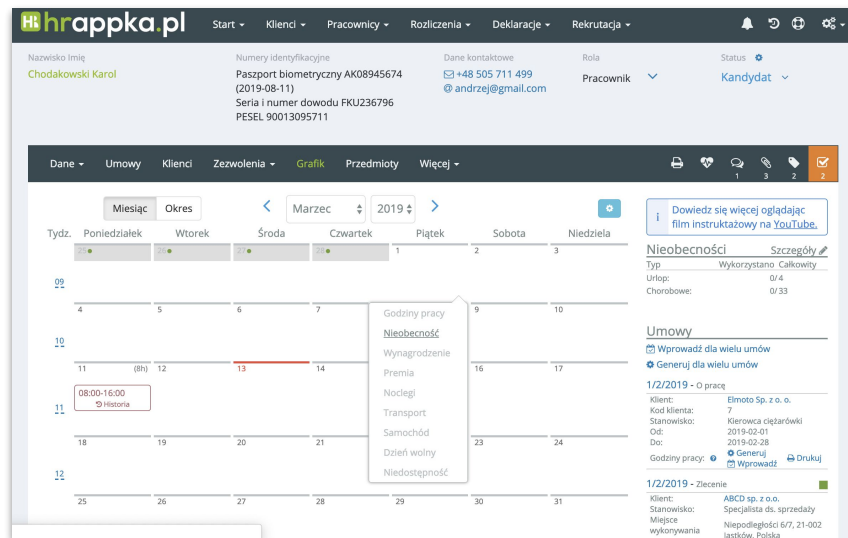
Hi hrappka.pl Start ▾ Klienci ▾ Pracownicy ▾ Rozliczenia ▾ Deklaracje ▾ Rekrutacja ▾

Nazwisko Imię
Chodakowski Karol

Numery identyfikacyjne
Paszport biometryczny AK08945674 (2019-08-11)
Seria i numer dowodu FKU236796
PESEL 90013095711

Dane kontaktowe
+48 505 711 499
andrzej@gmail.com

Rola
Pracownik

Status
Kandydat

Dane ▾ Umowy Klienci Zezwolenia ▾ Grafik Przedmioty Więcej ▾

1 3 2 2

Miesiąc Okres
Marzec 2019

Dowiedz się więcej oglądając film instruktażowy na YouTube.

| Tydz. | Poniedziałek | Wtorek | Środa | Czwartek | Piątek | Sobota | Niedziela |
|---|---|---|---|---|---|---|---|
| 09 | 25 | 26 | 27 | 28 | 1 | 2 | 3 |
| 10 | 4 | 5 | 6 | 7 |  | 9 | 10 |
| 11 | 11 (8h) 08:00-16:00 Historia | 12 | 13 | 14 |  | 16 | 17 |
| 12 | 18 | 19 | 20 | 21 |  | 23 | 24 |
|  | 25 | 26 | 27 | 28 |  | 30 | 31 |

Godziny pracy
Nieobecność
Wynagrodzenie
Premia
Noclegi
Transport
Samochód
Dzień wolny
Niedostępność

Nieobecności Szczegóły
| Typ | Wykorzystano | Całkowity |
|---|---|---|
| Urlop: | 0/4 | |
| Chorobowe: | 0/33 | |

Umowy
Wprowadź dla wielu umów
Generuj dla wielu umów

1/2/2019 - O pracę
Klient: Elmoto Sp. z o. o.
Kod klienta: 7
Stanowisko: Kierowca ciężarówki
Od: 2019-02-01
Do: 2019-02-28
Godziny pracy: Generuj Wprowadź Drukuj

1/2/2019 - Zlecenie
Klient: ABCD sp. z o.o.
Stanowisko: Specjalista ds. sprzedaży
Miejsce wykonywania: Niepodległości 6/7, 21-002 Jastków, Polska